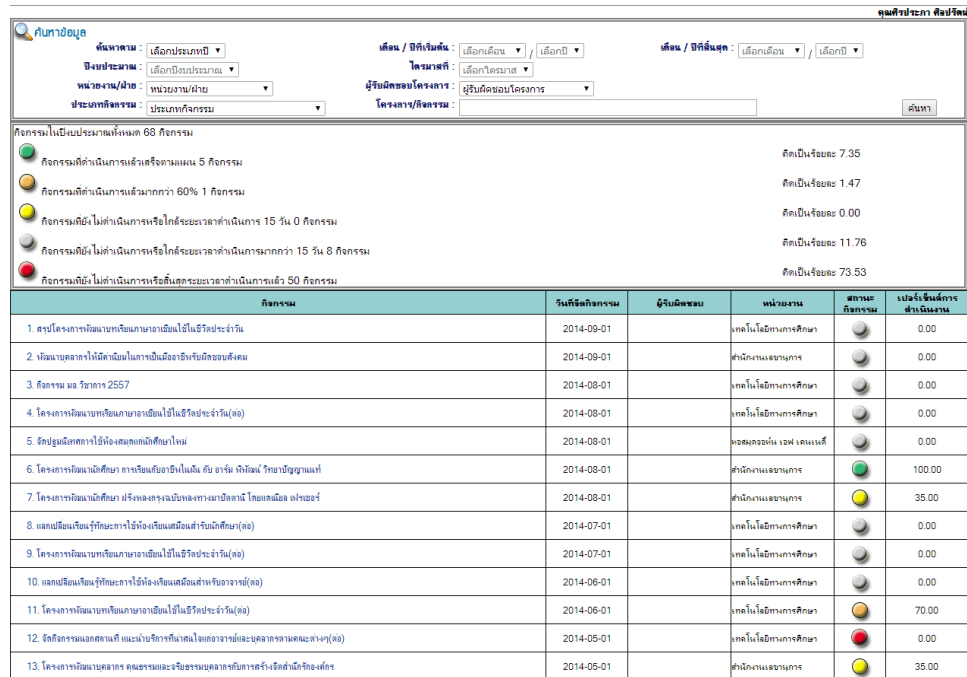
คุณศิรประภา ศิลปรัตน์

ค้นหาข้อมูล

ค้นหาตาม : เลือกประเภทปี ▾
เดือน / ปีที่เริ่มต้น : เลือกเดือน ▾ / เลือกปี ▾
เดือน / ปีที่สิ้นสุด : เลือกเดือน ▾ / เลือกปี ▾
ปีงบประมาณ : เลือกปีงบประมาณ ▾
ไตรมาสที่ : เลือกไตรมาส ▾
หน่วยงาน/ฝ่าย : หน่วยงาน/ฝ่าย ▾
ผู้รับผิดชอบโครงการ : ผู้รับผิดชอบโครงการ ▾
ประเภทกิจกรรม : ประเภทกิจกรรม ▾
โครงการ/กิจกรรม :
ค้นหา

กิจกรรมในปีงบประมาณทั้งหมด 68 กิจกรรม
กิจกรรมที่ดำเนินการแล้วเสร็จตามแผน 5 กิจกรรม คิดเป็นร้อยละ 7.35
กิจกรรมที่ดำเนินการแล้วมากกว่า 60% 1 กิจกรรม คิดเป็นร้อยละ 1.47
กิจกรรมที่ยังไม่ดำเนินการหรือใกล้ระยะเวลาดำเนินการ 15 วัน 0 กิจกรรม คิดเป็นร้อยละ 0.00
กิจกรรมที่ยังไม่ดำเนินการหรือใกล้ระยะเวลาดำเนินการมากกว่า 15 วัน 8 กิจกรรม คิดเป็นร้อยละ 11.76
กิจกรรมที่ยังไม่ดำเนินการหรือสิ้นสุดระยะเวลาดำเนินการแล้ว 50 กิจกรรม คิดเป็นร้อยละ 73.53

| กิจกรรม | วันที่จัดกิจกรรม | ผู้รับผิดชอบ | หน่วยงาน | สถานะกิจกรรม | เปอร์เซ็นต์การดำเนินงาน |
|---|---|---|---|---|---|
| 1. สรุปโครงการพัฒนาบทเรียนภาษาอาเซียนใช้ในชีวิตประจำวัน | 2014-09-01 | | เทคโนโลยีทางการศึกษา | | 0.00 |
| 2. พัฒนาบุคลากรให้มีค่านิยมในการเป็นมืออาชีพรับผิดชอบสังคม | 2014-09-01 | | สำนักงานเลขานุการ | | 0.00 |
| 3. กิจกรรม มอ.วิชาการ 2557 | 2014-08-01 | | เทคโนโลยีทางการศึกษา | | 0.00 |
| 4. โครงการพัฒนาบทเรียนภาษาอาเซียนใช้ในชีวิตประจำวัน(ต่อ) | 2014-08-01 | | เทคโนโลยีทางการศึกษา | | 0.00 |
| 5. จัดปฐมนิเทศการใช้ห้องสมุดแก่นักศึกษาใหม่ | 2014-08-01 | | หอสมุดจอห์น เอฟ เคนเนดี้ | | 0.00 |
| 6. โครงการพัฒนานักศึกษา การเรียนกับอาชีพในฝัน กับ อาร์ม พิพัฒน์ วิทยาปัญญาแท้ | 2014-08-01 | | สำนักงานเลขานุการ | | 100.00 |
| 7. โครงการพัฒนานักศึกษา ฝรั่งหลงกรุงฉบับหลงทางมาปัตตานี โดยแอนเดียส เฟรเซอร์ | 2014-08-01 | | สำนักงานเลขานุการ | | 35.00 |
| 8. แลกเปลี่ยนเรียนรู้ทักษะการใช้ห้องเรียนเสมือนสำหรับนักศึกษา(ต่อ) | 2014-07-01 | | เทคโนโลยีทางการศึกษา | | 0.00 |
| 9. โครงการพัฒนาบทเรียนภาษาอาเซียนใช้ในชีวิตประจำวัน(ต่อ) | 2014-07-01 | | เทคโนโลยีทางการศึกษา | | 0.00 |
| 10. แลกเปลี่ยนเรียนรู้ทักษะการใช้ห้องเรียนเสมือนสำหรับอาจารย์(ต่อ) | 2014-06-01 | | เทคโนโลยีทางการศึกษา | | 0.00 |
| 11. โครงการพัฒนาบทเรียนภาษาอาเซียนใช้ในชีวิตประจำวัน(ต่อ) | 2014-06-01 | | เทคโนโลยีทางการศึกษา | | 70.00 |
| 12. จัดกิจกรรมนอกสถานที่ และนำบริการที่น่าสนใจแก่อาจารย์และบุคลากรตามคณะต่างๆ(ต่อ) | 2014-05-01 | | เทคโนโลยีทางการศึกษา | | 0.00 |
| 13. โครงการพัฒนาบุคลากร คุณธรรมและจริยธรรมบุคลากรกับการสร้างจิตสำนึกรักองค์กร | 2014-05-01 | | สำนักงานเลขานุการ | | 35.00 |